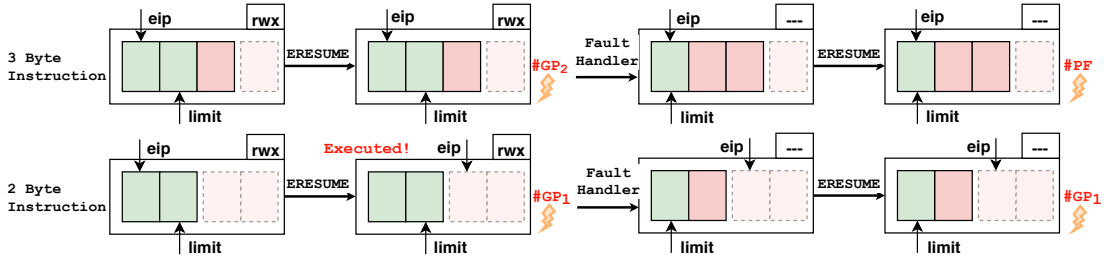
3 Byte Instruction

eip rwx limit

ERESUME

eip rwx limit

$\#GP_2$

Fault Handler

eip --- limit

ERESUME

eip --- limit

#PF

2 Byte Instruction

eip rwx limit

ERESUME

Executed!

eip rwx limit

$\#GP_1$

Fault Handler

eip --- limit

ERESUME

eip --- limit

$\#GP_1$